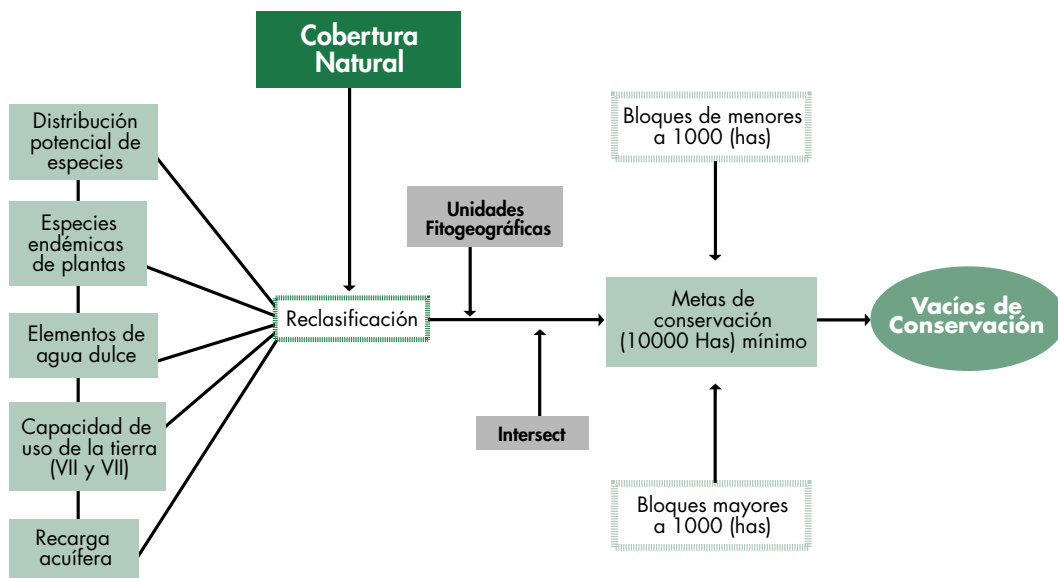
Cobertura Natural

Distribución potencial de especies

Especies endémicas de plantas

Elementos de agua dulce

Capacidad de uso de la tierra (VII y VII)

Recarga acuífera

Reclasificación

Unidades Fitogeográficas

Intersect

Bloques de menores a 1000 (has)

Metas de conservación (10000 Has) mínimo

Bloques mayores a 1000 (has)

Vacíos de Conservación